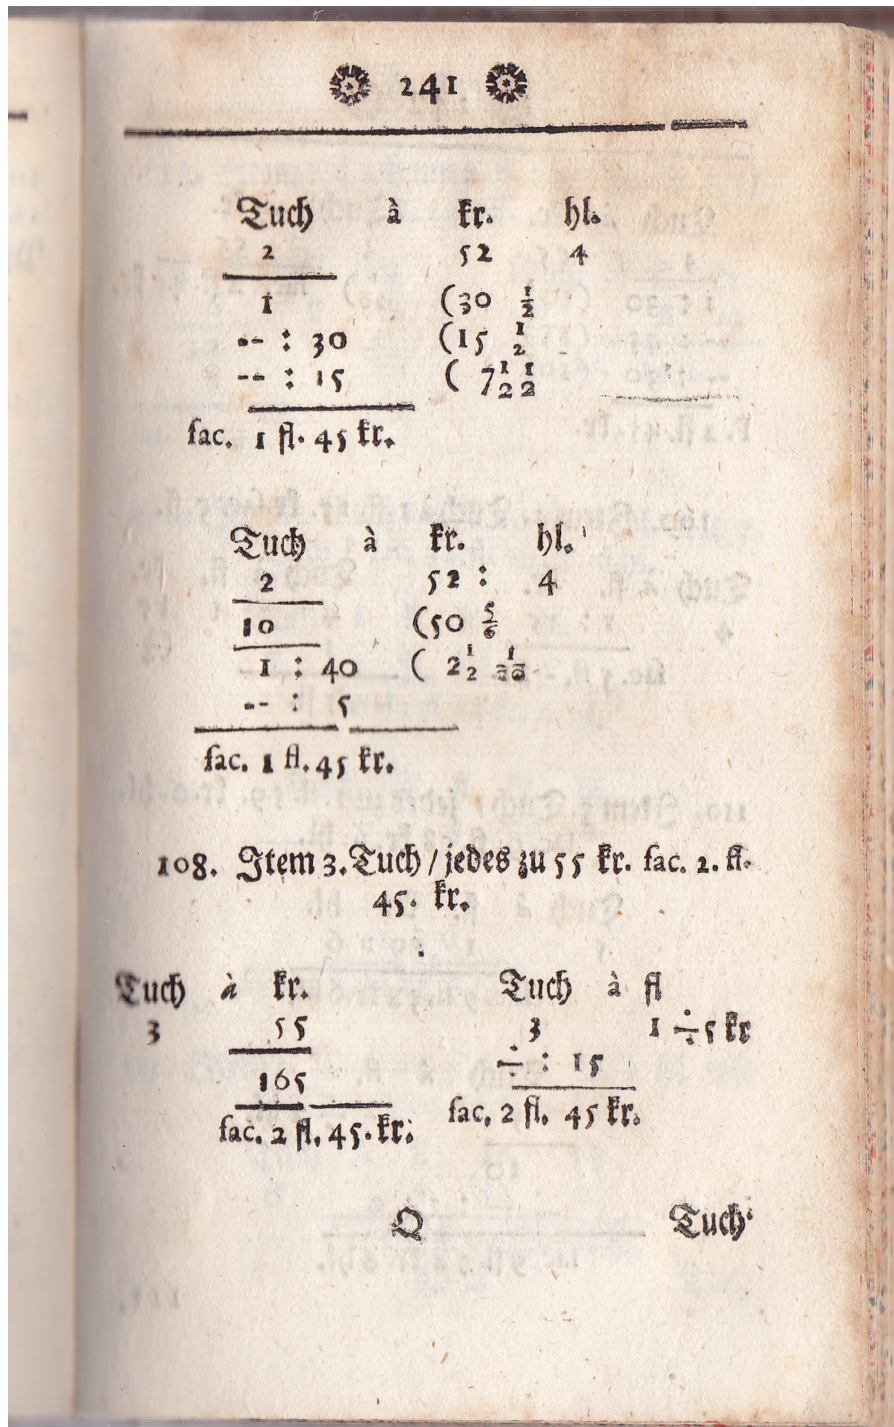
241

Tuch à kr. hl.
2 52 4
1 (30 $\frac{1}{2}$
-- : 30 (15 $\frac{1}{2}$
-- : 15 ( 7$\frac{1}{2}\frac{1}{2}$
fac. 1 fl. 45 kr.

Tuch à kr. hl.
2 52 : 4
10 (50 $\frac{5}{6}$
1 : 40 ( 2$\frac{1}{2}$ $\frac{1}{30}$
-- : 5
fac. 1 fl. 45 kr.

108. Item 3. Tuch / jedes zu 55 kr. fac. 2. fl. 45. kr.

Tuch à kr.
3 55
165
fac. 2 fl. 45. kr.

Tuch à fl
3 1 -:5 kr
-: 15
fac. 2 fl. 45 kr.

Q Tuch